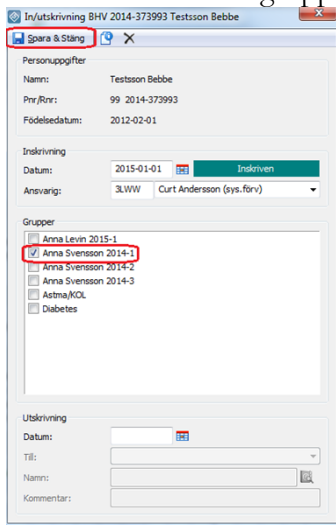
In/utskrivning BHV 2014-373993 Testsson Bebbe

Spara & Stäng

Personuppgifter

Namn: Testsson Bebbe

Pnr/Rnr: 99 2014-373993

Födelsedatum: 2012-02-01

Inskrivning

Datum: 2015-01-01 Inskriven

Ansvarig: 3LWW Curt Andersson (sys.förv)

Grupper

Anna Levin 2015-1
Anna Svensson 2014-1
Anna Svensson 2014-2
Anna Svensson 2014-3
Astma/KOL
Diabetes

Utskrivning

Datum:

Till:

Namn:

Kommentar: